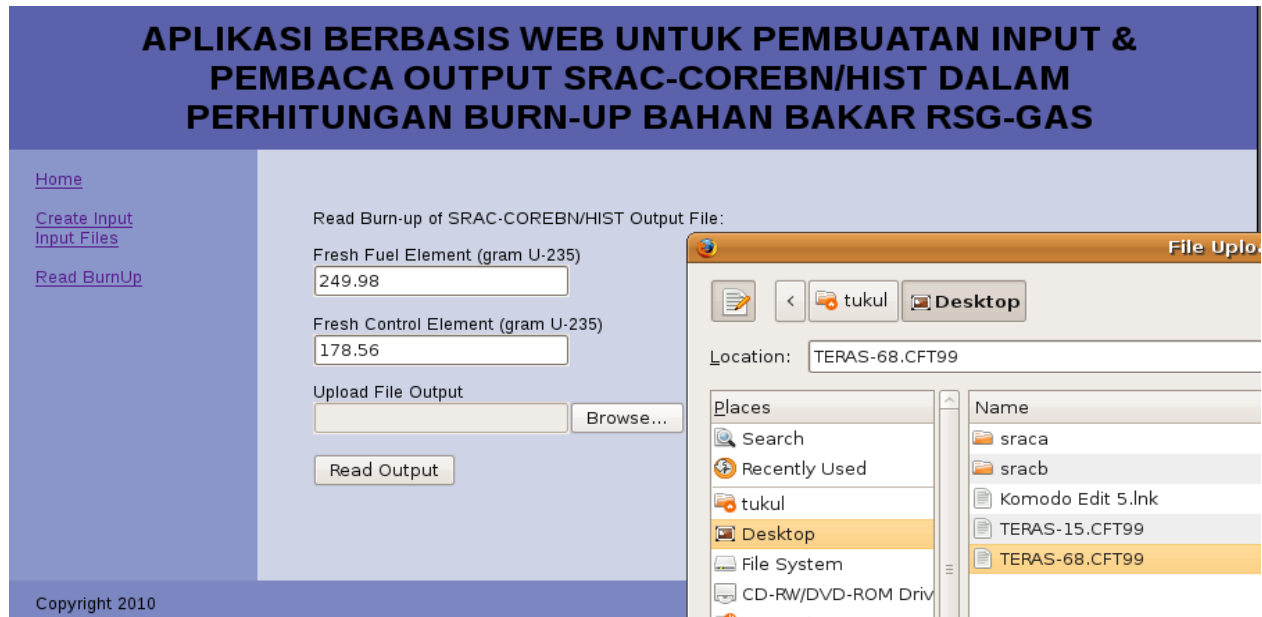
APLIKASI BERBASIS WEB UNTUK PEMBUATAN INPUT & PEMBACA OUTPUT SRAC-COREBN/HIST DALAM PERHITUNGAN BURN-UP BAHAN BAKAR RSG-GAS

Home

Create Input
Input Files

Read BurnUp

Read Burn-up of SRAC-COREBN/HIST Output File:

Fresh Fuel Element (gram U-235)
249.98

Fresh Control Element (gram U-235)
178.56

Upload File Output
Browse...

Read Output

Copyright 2010

File Uplo

< tukul Desktop

Location: TERAS-68.CFT99

Places
Search
Recently Used
tukul
Desktop
File System
CD-RW/DVD-ROM Driv

Name
sraca
sracb
Komodo Edit 5.lnk
TERAS-15.CFT99
TERAS-68.CFT99